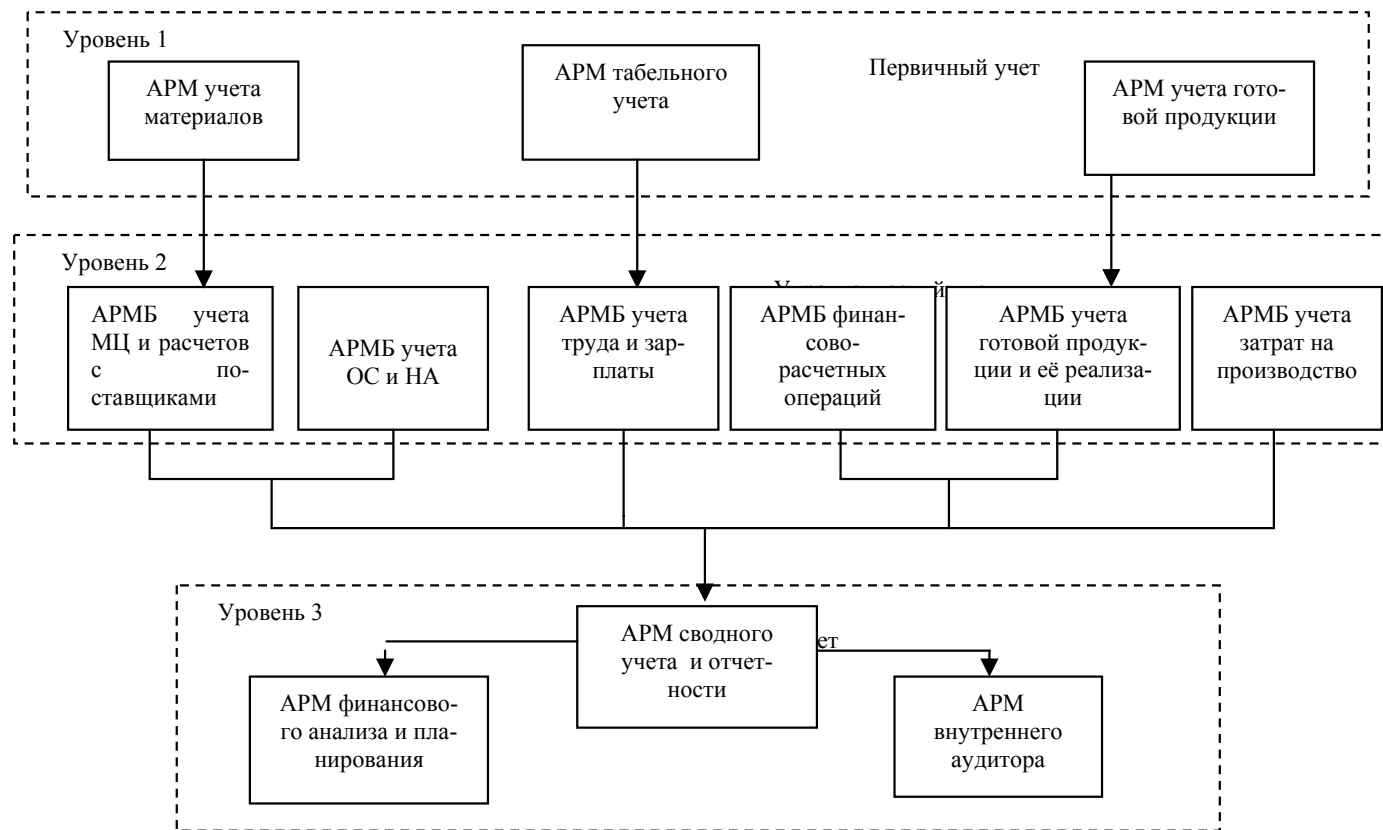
Уровень 1

АРМ учета материалов

АРМ табельного учета

Первичный учет

АРМ учета готовой продукции

Уровень 2

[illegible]

АРМБ учета МЦ и расчетов с поставщиками

АРМБ учета ОС и НА

АРМБ учета труда и зарплаты

АРМБ финансово-расчетных операций

АРМБ учета готовой продукции и её реализации

АРМБ учета затрат на производство

Уровень 3

АРМ сводного учета и отчетности

ет

АРМ финансового анализа и планирования

АРМ внутреннего аудитора